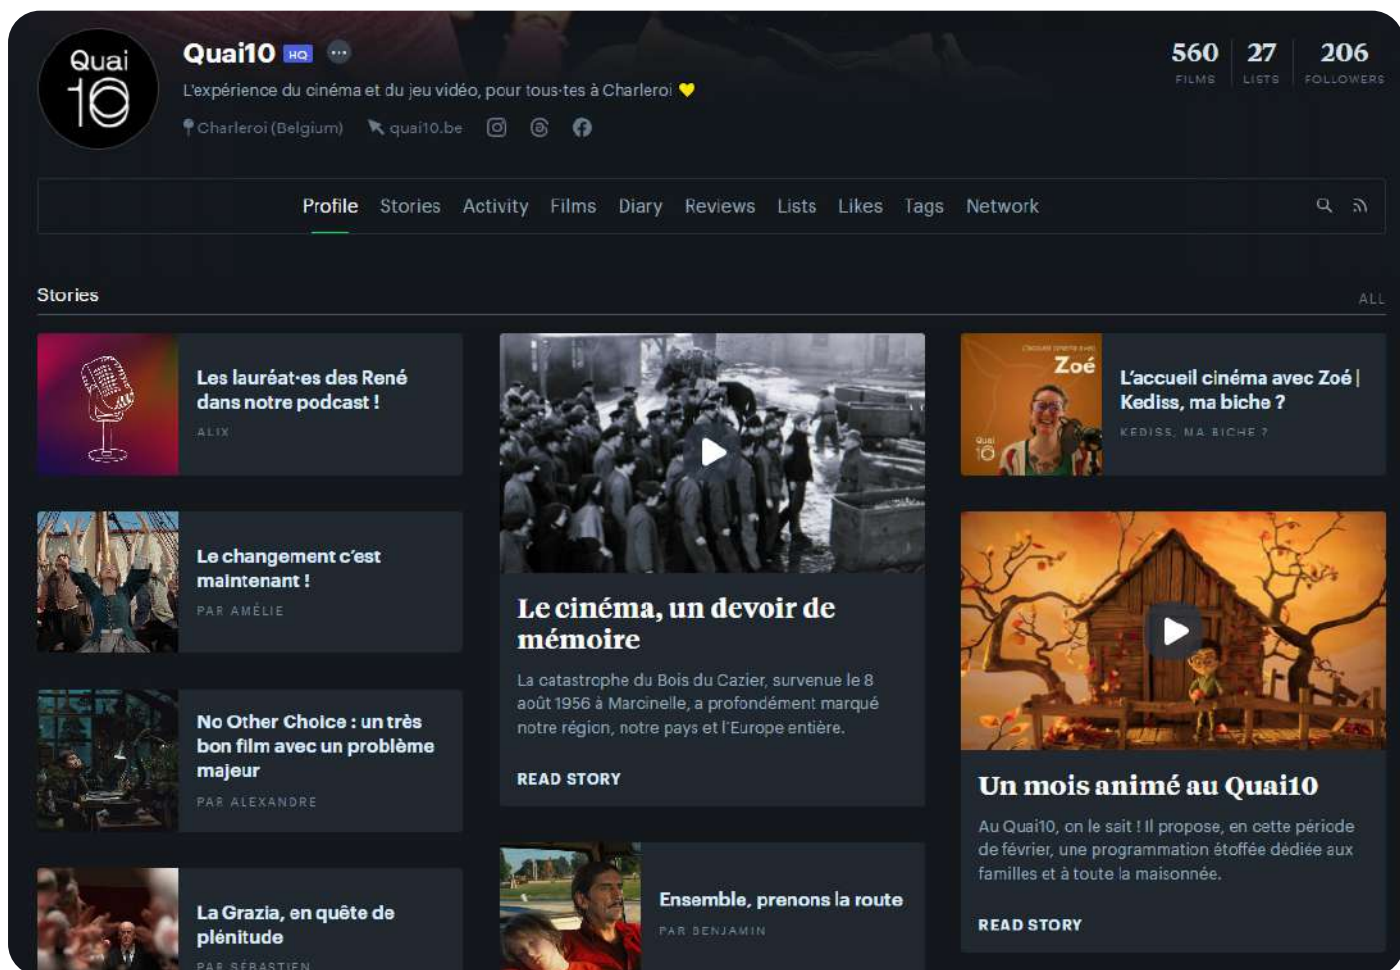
Quai 10

Quai10 HQ

L'expérience du cinéma et du jeu vidéo, pour tous·tes à Charleroi 💛

Charleroi (Belgium) quai10.be

560 FILMS 27 LISTS 206 FOLLOWERS

Profile Stories Activity Films Diary Reviews Lists Likes Tags Network

Stories ALL

Les lauréat·es des René dans notre podcast !
ALIX

Le changement c'est maintenant !
PAR AMÉLIE

No Other Choice : un très bon film avec un problème majeur
PAR ALEXANDRE

La Grazia, en quête de plénitude
PAR SÉBASTIEN

Le cinéma, un devoir de mémoire

La catastrophe du Bois du Cazier, survenue le 8 août 1956 à Marcinelle, a profondément marqué notre région, notre pays et l'Europe entière.

READ STORY

Ensemble, prenons la route
PAR BENJAMIN

Zoé

L'accueil cinéma avec Zoé | Kediss, ma biche ?
KEDISS, MA BICHE ?

Un mois animé au Quai10

Au Quai10, on le sait ! Il propose, en cette période de février, une programmation étoffée dédiée aux familles et à toute la maisonnée.

READ STORY